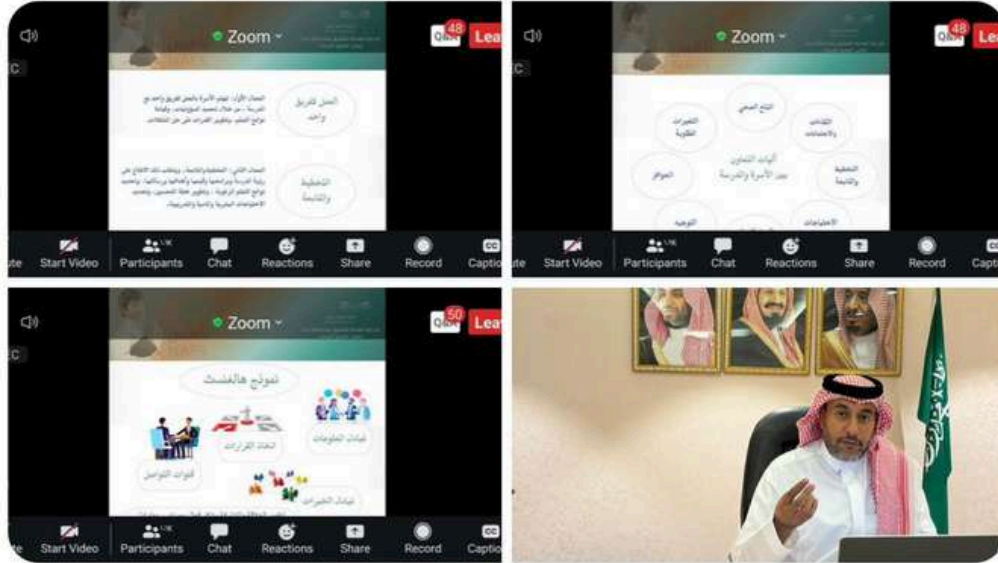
Zoom
Q&A 48 Lea

العمل كفريق واحد

المجال الأول: تهتم الأسرة بالعمل كفريق واحد مع المدرسة – من خلال تحسين المخرجات، والمشاركة في اتخاذ القرارات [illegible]

التخطيط والمتابعة

المجال الثاني: التخطيط والمتابعة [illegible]

Start Video Participants Chat Reactions Share Record Captio

Zoom
Q&A 48 Lea

آليات التعاون بين الأسرة والمدرسة

النتائج

التقارير والاجتماعات

التخطيط والمتابعة

الاحتياجات

التوجيه

الحوافز

التغييرات التطويرية

Start Video Participants Chat Reactions Share Record Captio

Zoom
Q&A 50 Lea

نموذج هالغنسث

تبادل المعلومات

اتخاذ القرارات

قنوات التواصل

تبادل الخبرات

Start Video Participants Chat Reactions Share Record Captio